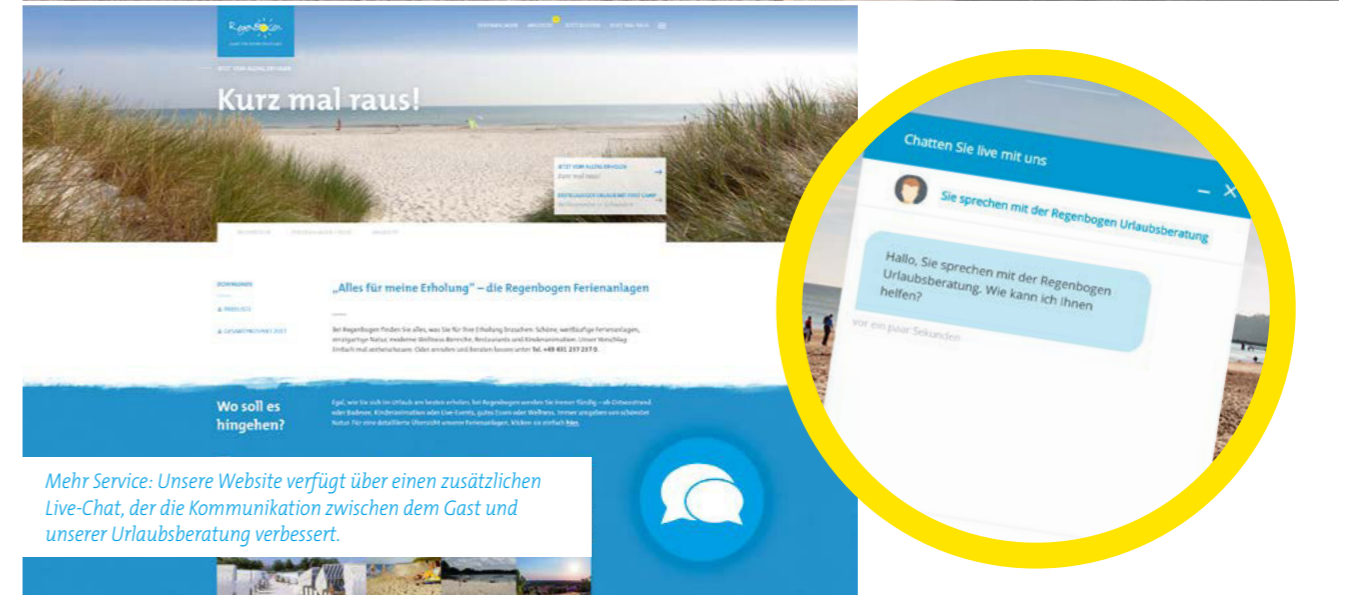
Regenbogen

Kurz mal raus!

„Alles für meine Erholung" – die Regenbogen Ferienanlagen

Wo soll es hingehen?

Mehr Service: Unsere Website verfügt über einen zusätzlichen Live-Chat, der die Kommunikation zwischen dem Gast und unserer Urlaubsberatung verbessert.

Chatten Sie live mit uns

Sie sprechen mit der Regenbogen Urlaubsberatung

Hallo, Sie sprechen mit der Regenbogen Urlaubsberatung. Wie kann ich Ihnen helfen?

vor ein paar Sekunden